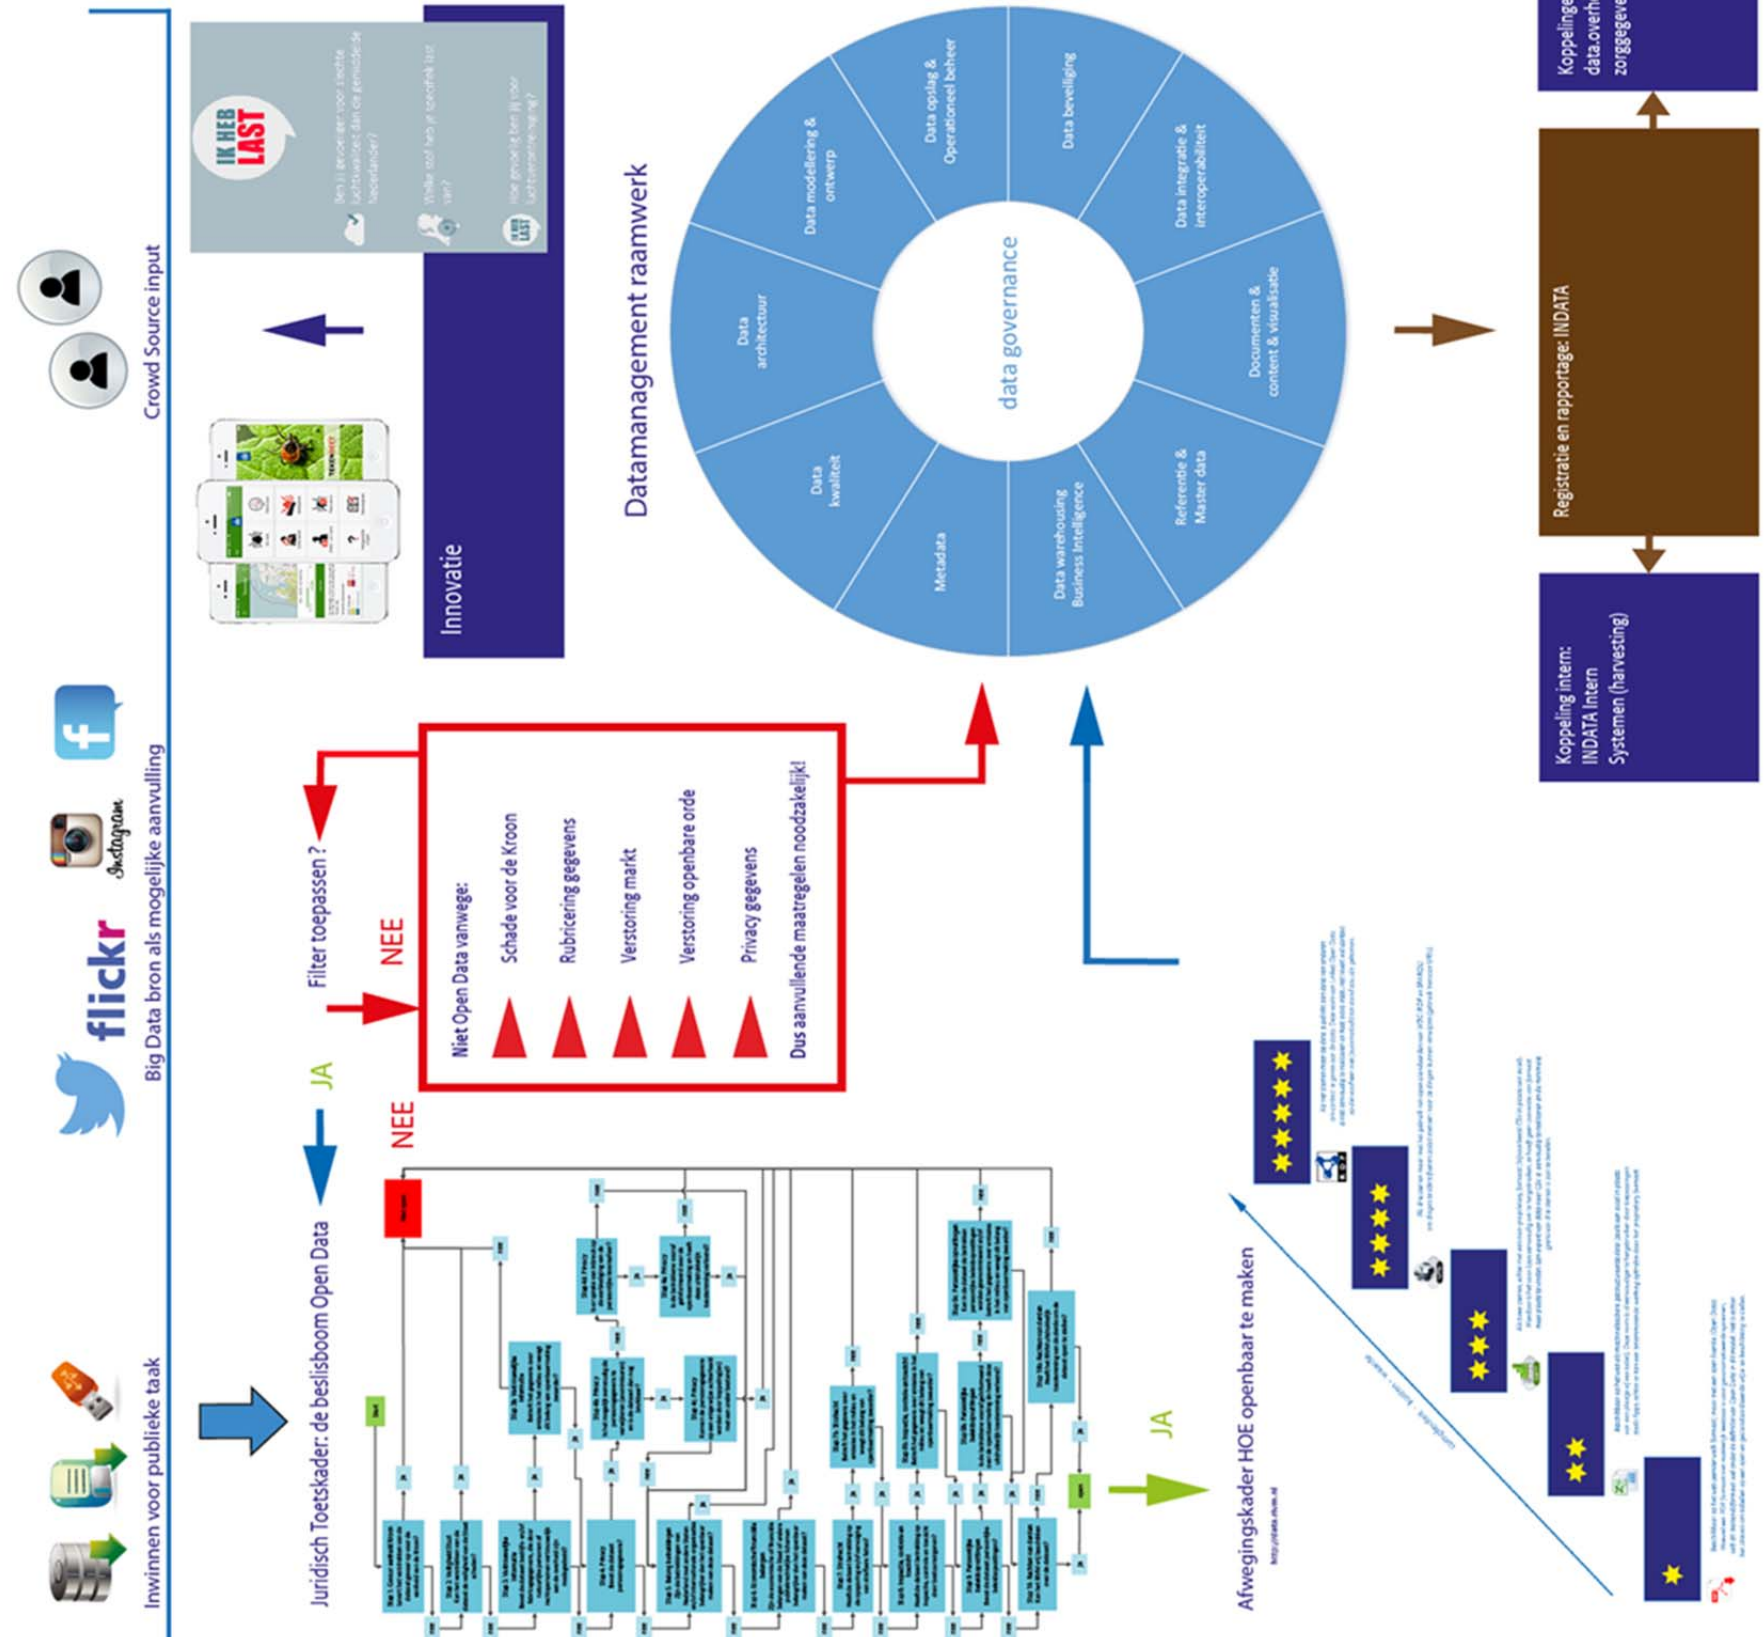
Crowd Source input

IK HEB LAST

Innovatie

Big Data bron als mogelijke aanvulling

flickr

Instagram

Inwinnen voor publieke taak

Datamanagement raamwerk

data governance

Data architectuur

Data modellering & ontwerp

Data opslag & Operationeel beheer

Data beveiliging

Data integratie & interoperabiliteit

Documenten & content & visualisatie

Referentie & Master data

Data warehousing Business Intelligence

Metadata

Data kwaliteit

Registratie en rapportage: INDATA

Koppelinge data.overh zorggegeve

Koppeling intern: INDATA Intern Systemen (harvesting)

Filter toepassen ?

NEE

Niet Open Data vanwege:
Schade voor de Kroon
Rubricering gegevens
Verstoring markt
Verstoring openbare orde
Privacy gegevens
Dus aanvullende maatregelen noodzakelijk!

JA

NEE

Juridisch Toetskader: de beslisboom Open Data

JA

Afwegingskader HOE openbaar te maken